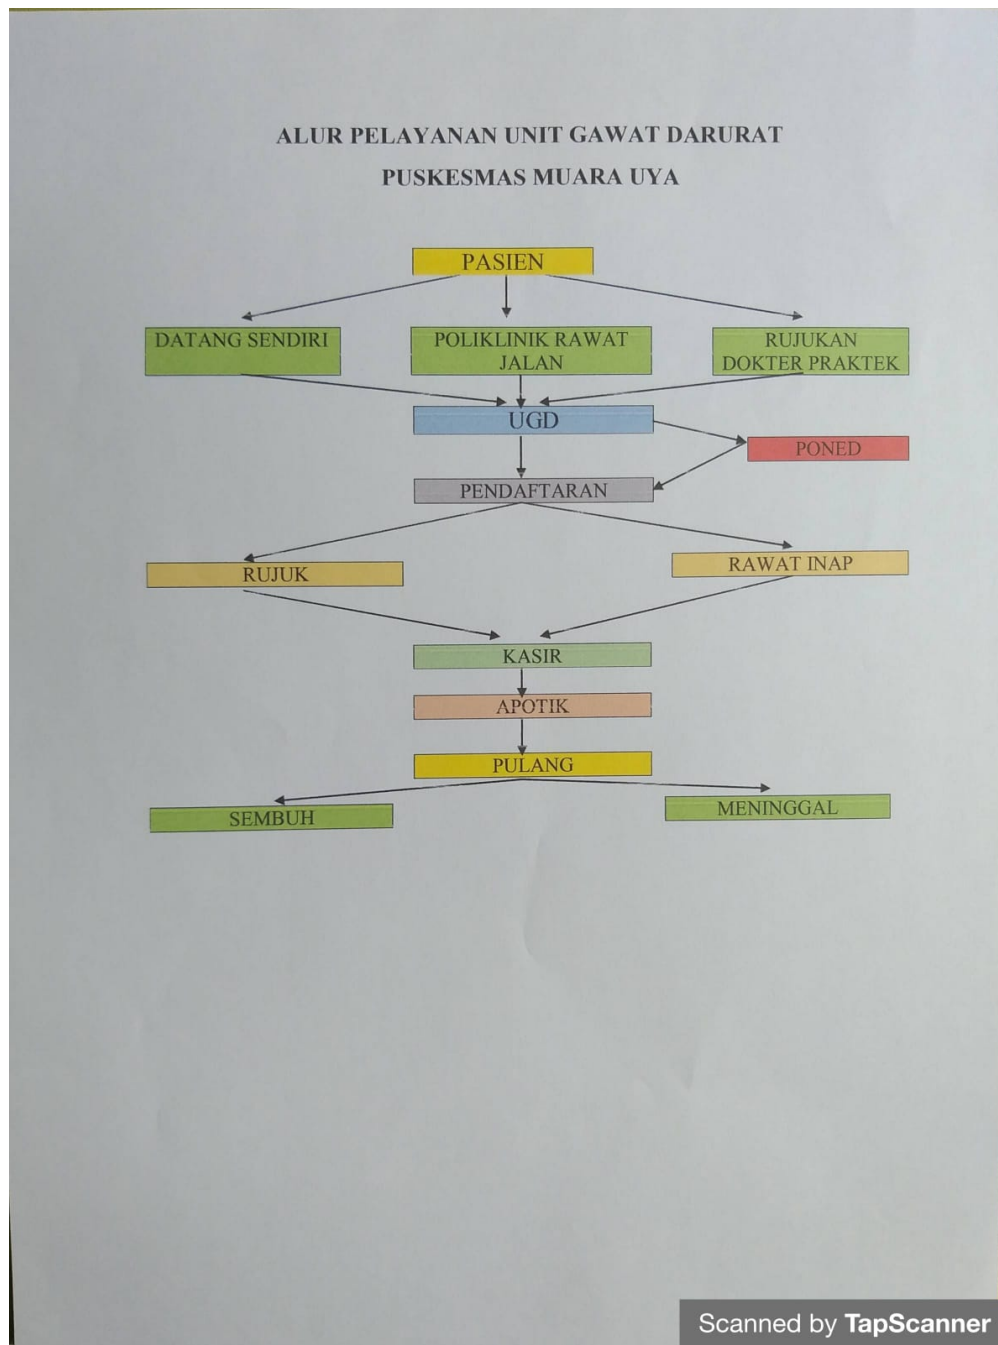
ALUR PELAYANAN UNIT GAWAT DARURAT

PUSKESMAS MUARA UYA

PASIEN

DATANG SENDIRI

POLIKLINIK RAWAT JALAN

RUJUKAN DOKTER PRAKTEK

UGD

PONED

PENDAFTARAN

RUJUK

RAWAT INAP

KASIR

APOTIK

PULANG

SEMBUH

MENINGGAL

Scanned by TapScanner